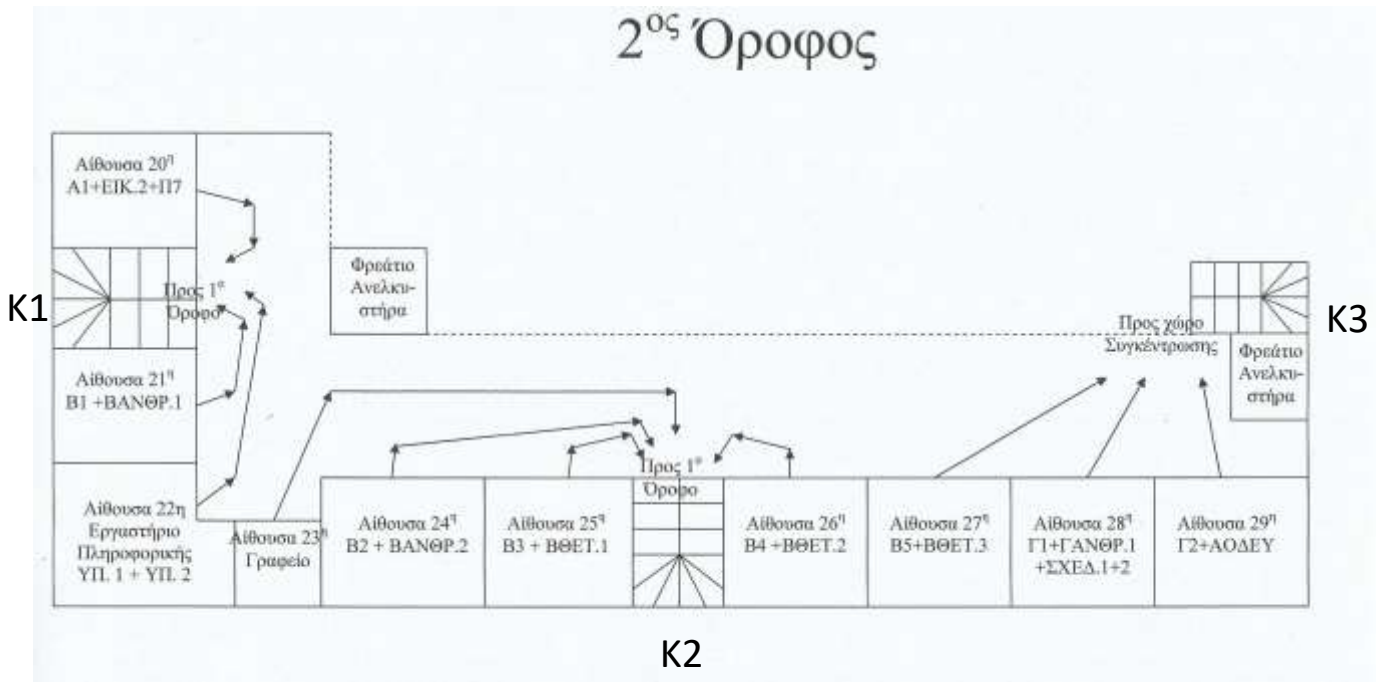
$2^{ος}$ Όροφος

Αίθουσα $20^{η}$
Α1+ΕΙΚ.2+Π7

Φρεάτιο Ανελκυστήρα

K1

Προς $1^{ο}$ Όροφο

Αίθουσα $21^{η}$
Β1 +ΒΑΝΘΡ.1

Προς χώρο Συγκέντρωσης

K3

Φρεάτιο Ανελκυστήρα

Προς $1^{ο}$ Όροφο

Αίθουσα 22η
Εργαστήριο Πληροφορικής
ΥΠ. 1 + ΥΠ. 2

Αίθουσα $23^{η}$
Γραφείο

Αίθουσα $24^{η}$
Β2 + ΒΑΝΘΡ.2

Αίθουσα $25^{η}$
Β3 + ΒΘΕΤ.1

Αίθουσα $26^{η}$
Β4 +ΒΘΕΤ.2

Αίθουσα $27^{η}$
Β5+ΒΘΕΤ.3

Αίθουσα $28^{η}$
Γ1+ΓΑΝΘΡ.1
+ΣΧΕΔ.1+2

Αίθουσα $29^{η}$
Γ2+ΑΟΔΕΥ

K2